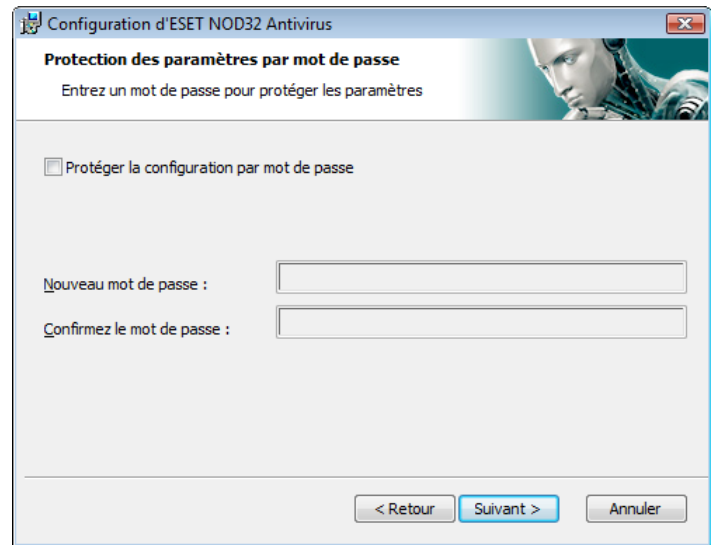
Configuration d'ESET NOD32 Antivirus

Protection des paramètres par mot de passe

Entrez un mot de passe pour protéger les paramètres

Protéger la configuration par mot de passe

Nouveau mot de passe :

Confirmez le mot de passe :

< Retour

Suivant >

Annuler